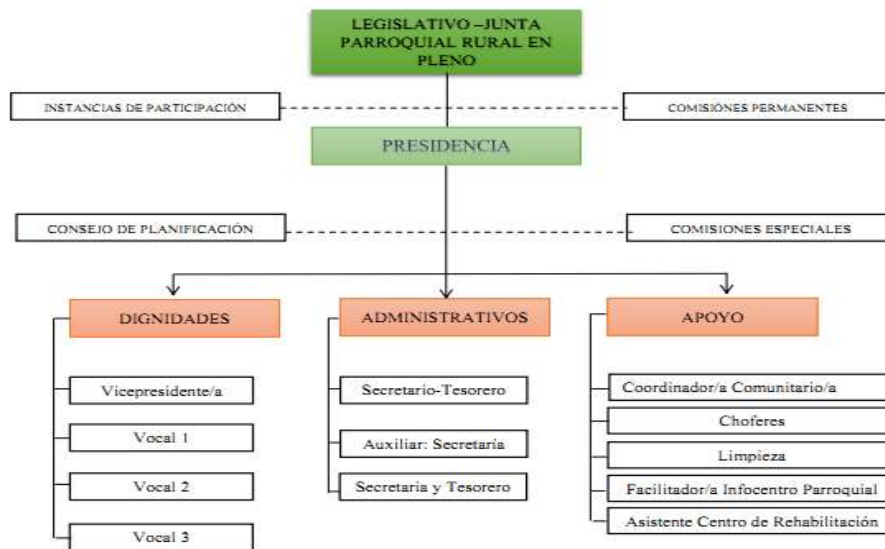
LEGISLATIVO –JUNTA PARROQUIAL RURAL EN PLENO

INSTANCIAS DE PARTICIPACIÓN

COMISIONES PERMANENTES

PRESIDENCIA

CONSEJO DE PLANIFICACIÓN

COMISIONES ESPECIALES

DIGNIDADES

Vicepresidente/a

Vocal 1

Vocal 2

Vocal 3

ADMINISTRATIVOS

Secretario-Tesorero

Auxiliar: Secretaría

Secretaria y Tesorero

APOYO

Coordinador/a Comunitario/a

Choferes

Limpieza

Facilitador/a Infocentro Parroquial

Asistente Centro de Rehabilitación